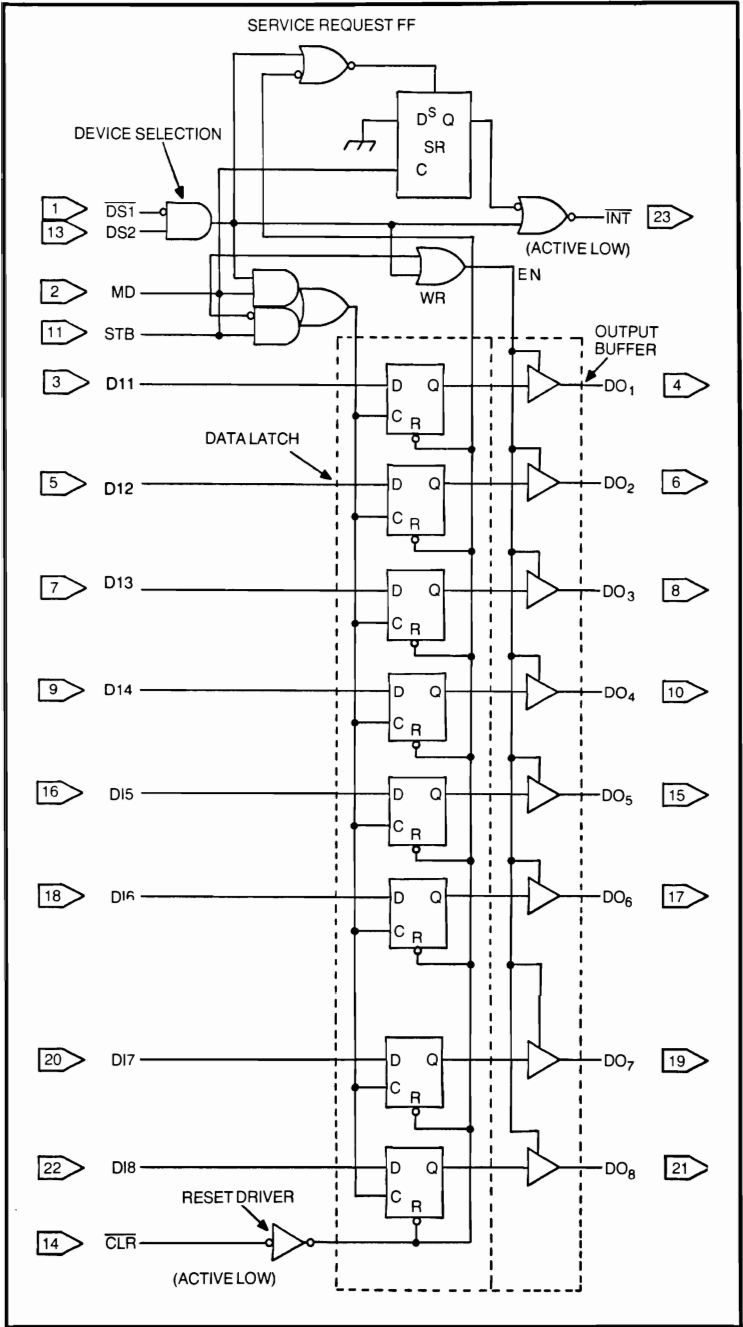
SERVICE REQUEST FF

DEVICE SELECTION

$D^S$ Q

SR

C

1 $\overline{DS1}$

13 DS2

$\overline{INT}$ 23

(ACTIVE LOW)

2 MD

WR

EN

11 STB

OUTPUT BUFFER

3 D11

D Q

C R

$DO_1$ 4

DATA LATCH

5 D12

D Q

C R

$DO_2$ 6

7 D13

D Q

C R

$DO_3$ 8

9 D14

D Q

C R

$DO_4$ 10

16 DI5

D Q

C R

$DO_5$ 15

18 DI6

D Q

C R

$DO_6$ 17

20 DI7

D Q

C R

$DO_7$ 19

22 DI8

D Q

C R

$DO_8$ 21

RESET DRIVER

14 $\overline{CLR}$

(ACTIVE LOW)